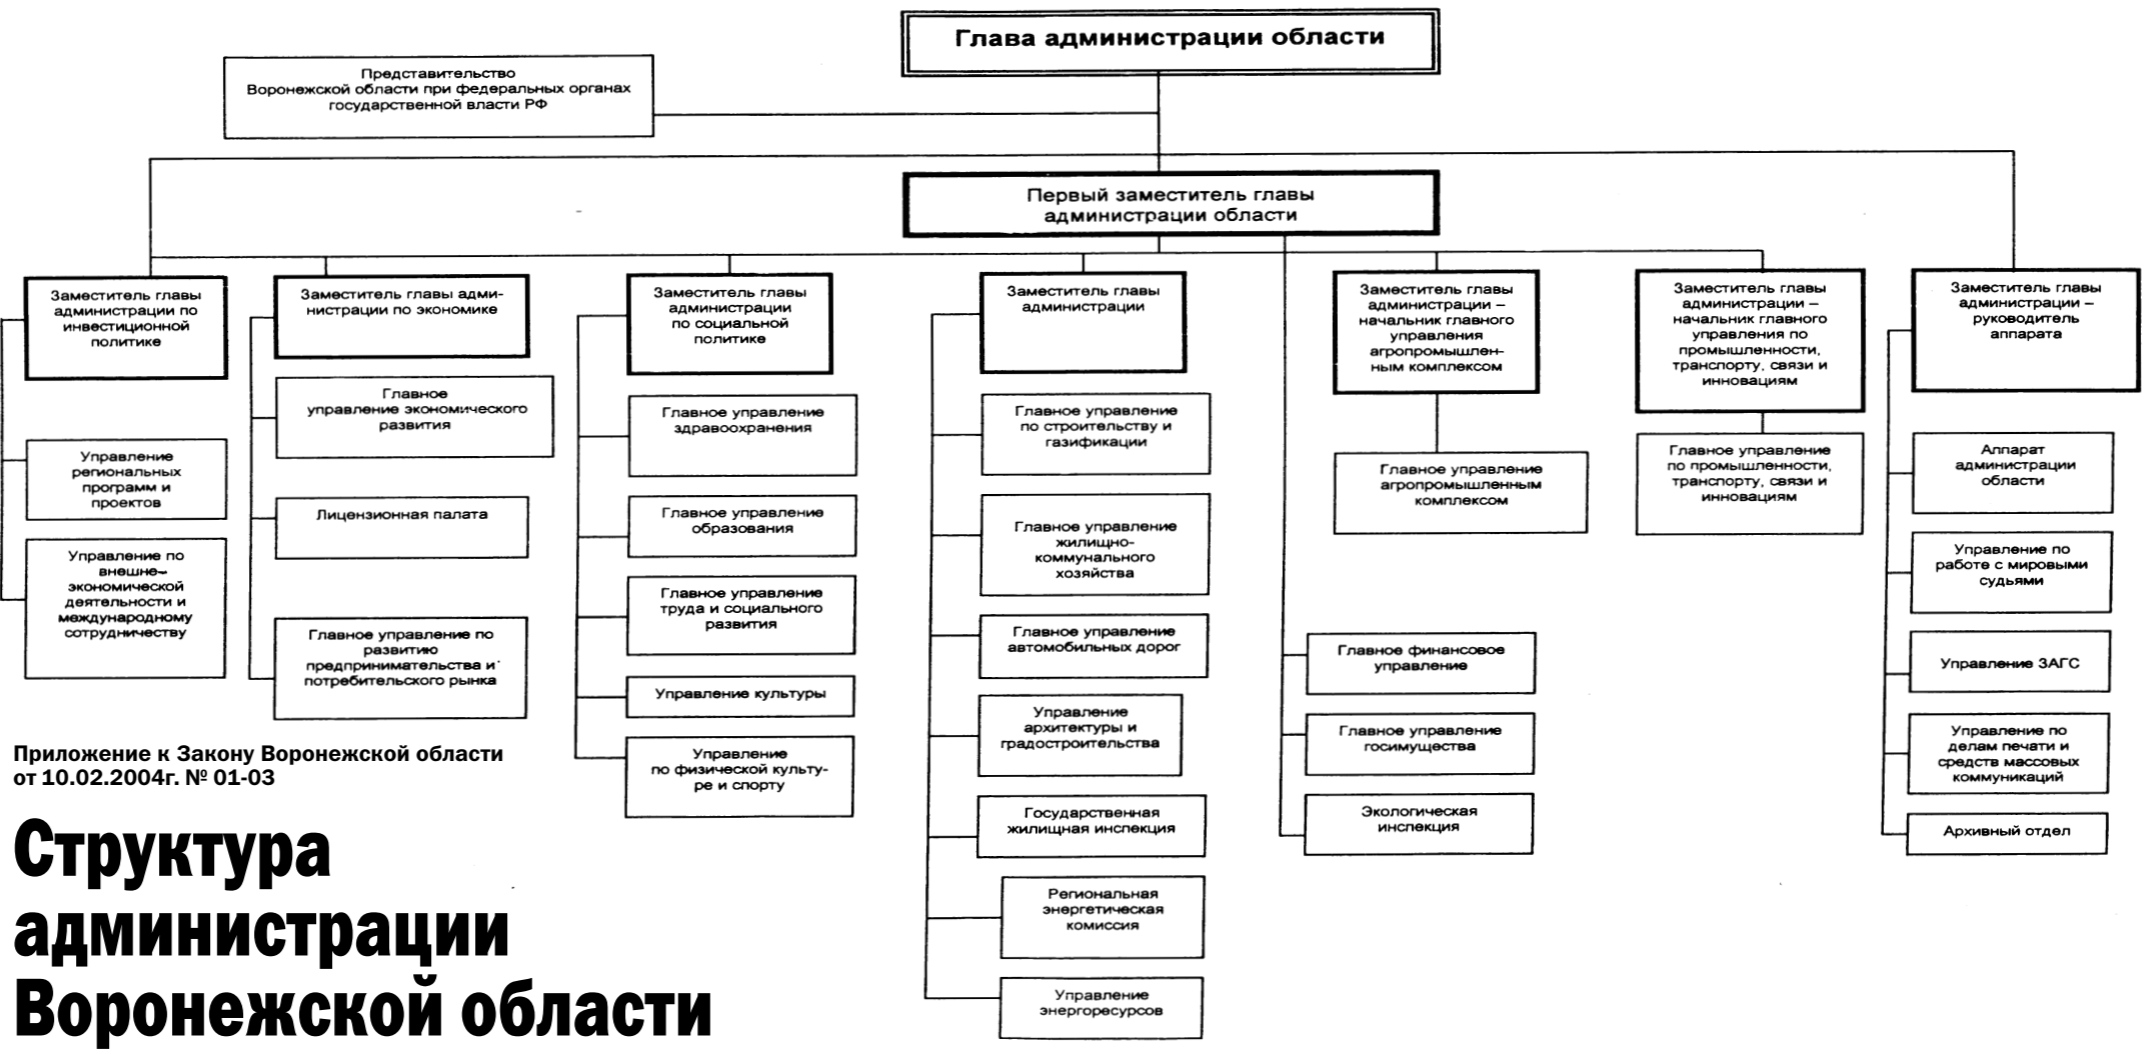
Глава администрации области

Представительство Воронежской области при федеральных органах государственной власти РФ

Первый заместитель главы администрации области

Заместитель главы администрации по инвестиционной политике

Управление региональных программ и проектов

Управление по внешне-экономической деятельности и международному сотрудничеству

Заместитель главы администрации по экономике

Главное управление экономического развития

Лицензионная палата

Главное управление по развитию предпринимательства и потребительского рынка

Заместитель главы администрации по социальной политике

Главное управление здравоохранения

Главное управление образования

Главное управление труда и социального развития

Управление культуры

Управление по физической культуре и спорту

Заместитель главы администрации

Главное управление по строительству и газификации

Главное управление жилищно-коммунального хозяйства

Главное управление автомобильных дорог

Управление архитектуры и градостроительства

Государственная жилищная инспекция

Региональная энергетическая комиссия

Управление энергоресурсов

Заместитель главы администрации – начальник главного управления агропромышленным комплексом

Главное управление агропромышленным комплексом

Главное финансовое управление

Главное управление госимущества

Экологическая инспекция

Заместитель главы администрации – начальник главного управления по промышленности, транспорту, связи и инновациям

Главное управление по промышленности, транспорту, связи и инновациям

Заместитель главы администрации – руководитель аппарата

Аппарат администрации области

Управление по работе с мировыми судьями

Управление ЗАГС

Управление по делам печати и средств массовых коммуникаций

Архивный отдел

Приложение к Закону Воронежской области от 10.02.2004г. № 01-03

Структура администрации Воронежской области